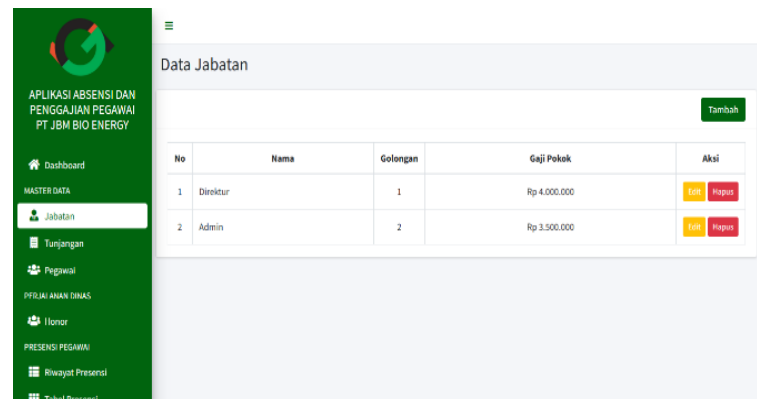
APLIKASI ABSENSI DAN PENGGAJIAN PEGAWAI PT JBM BIO ENERGY

Dashboard

MASTER DATA

Jabatan

Tunjangan

Pegawai

PERJALANAN DINAS

Honor

PRESENSI PEGAWAI

Riwayat Presensi

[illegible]

≡

Data Jabatan

Tambah

| No | Nama | Golongan | Gaji Pokok | Aksi |
|---|---|---|---|---|
| 1 | Direktur | 1 | Rp 4.000.000 | Edit Hapus |
| 2 | Admin | 2 | Rp 3.500.000 | Edit Hapus |